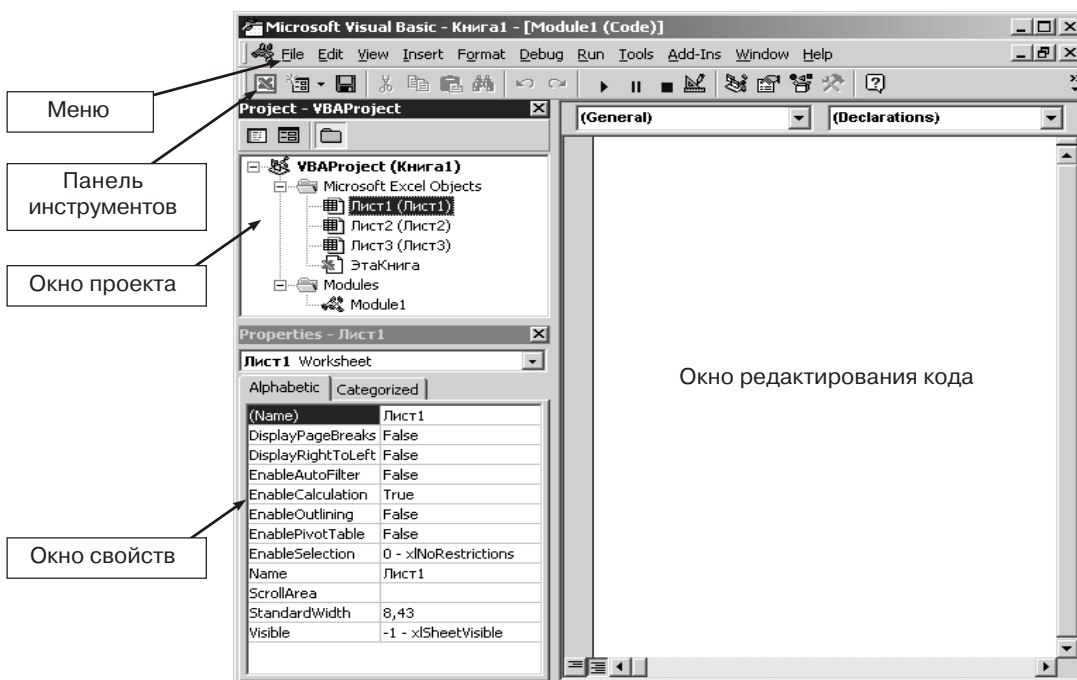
Microsoft Visual Basic - Книга1 - [Module1 (Code)]

File Edit View Insert Format Debug Run Tools Add-Ins Window Help

Меню

Панель инструментов

Окно проекта

Окно свойств

Project - VBAProject

VBAProject (Книга1)
Microsoft Excel Objects
Лист1 (Лист1)
Лист2 (Лист2)
Лист3 (Лист3)
ЭтаКнига
Modules
Module1

Properties - Лист1

Лист1 Worksheet

Alphabetic | Categorized

| (Name) | Лист1 |
|---|---|
| DisplayPageBreaks | False |
| DisplayRightToLeft | False |
| EnableAutoFilter | False |
| EnableCalculation | True |
| EnableOutlining | False |
| EnablePivotTable | False |
| EnableSelection | 0 - xlNoRestrictions |
| Name | Лист1 |
| ScrollArea | |
| StandardWidth | 8,43 |
| Visible | -1 - xlSheetVisible |

(General)

(Declarations)

Окно редактирования кода